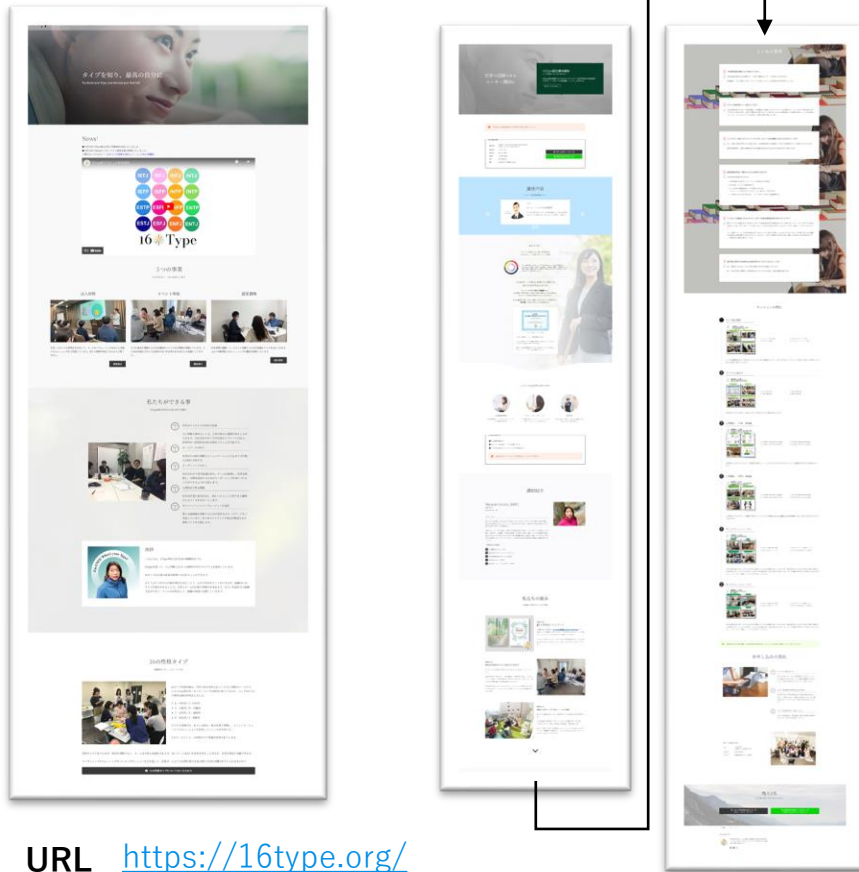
タイプを知り、最高の自分に

News!

INTJ INFJ INFJ INTJ
ISTP INFP INFP INTP
ESTP ESFP ENFP ENTP
ESTJ ESFJ ENFJ ENTJ
16 Type

3つの事業

法人研修
セミナー事業
認定講座

私たちができる事

16の性格タイプ

講座内容

講師紹介

私たちの強み

URL https://16type.org/